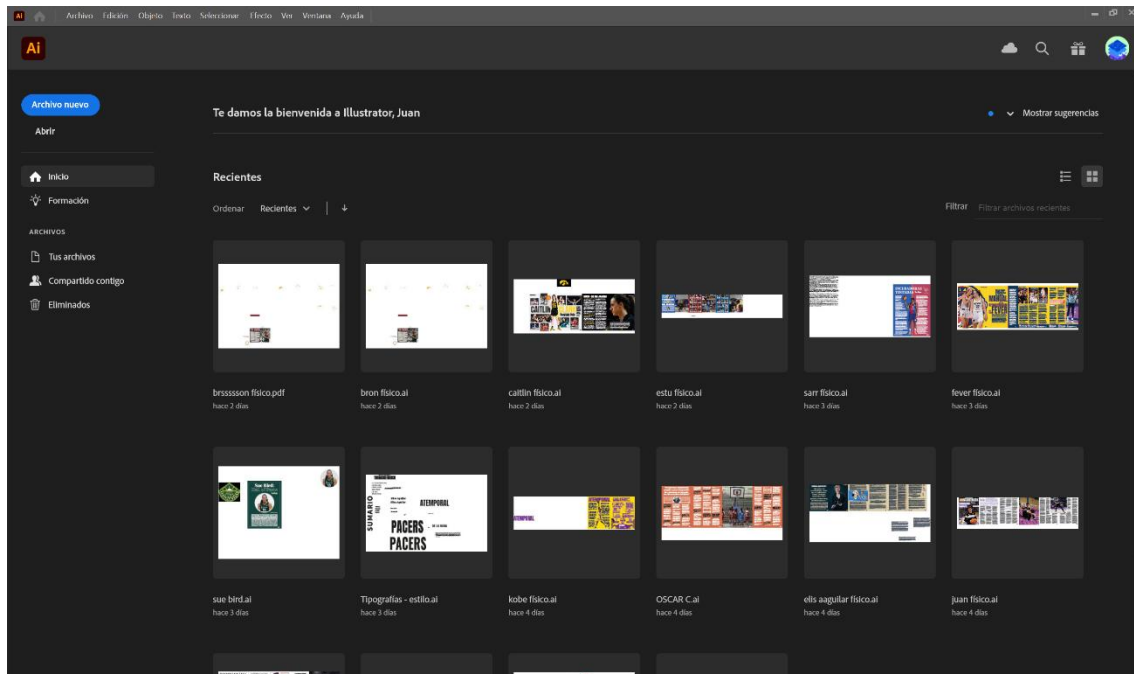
Ai Archivo Edición Objeto Texto Seleccionar Efecto Ver Ventana Ayuda

Ai

Archivo nuevo
Abrir

Inicio
Formación

ARCHIVOS
Tus archivos
Compartido contigo
Eliminados

Te damos la bienvenida a Illustrator, Juan

Mostrar sugerencias

Recientes

Ordenar Recientes ↓

Filtrar Filtrar archivos recientes

brsssson fisico.pdf
hace 2 días

bron fisico.ai
hace 2 días

caitlin fisico.ai
hace 2 días

estu fisico.ai
hace 2 días

sarr fisico.ai
hace 3 días

fever fisico.ai
hace 3 días

sue bird.ai
hace 3 días

Tipografías - estilo.ai
hace 3 días

kobe fisico.ai
hace 4 días

OSCAR C.ai
hace 4 días

elis aagular fisico.ai
hace 4 días

juan fisico.ai
hace 4 días

SUMARIO
ATEMPORAL
PACERS
PACERS
Sue Bird